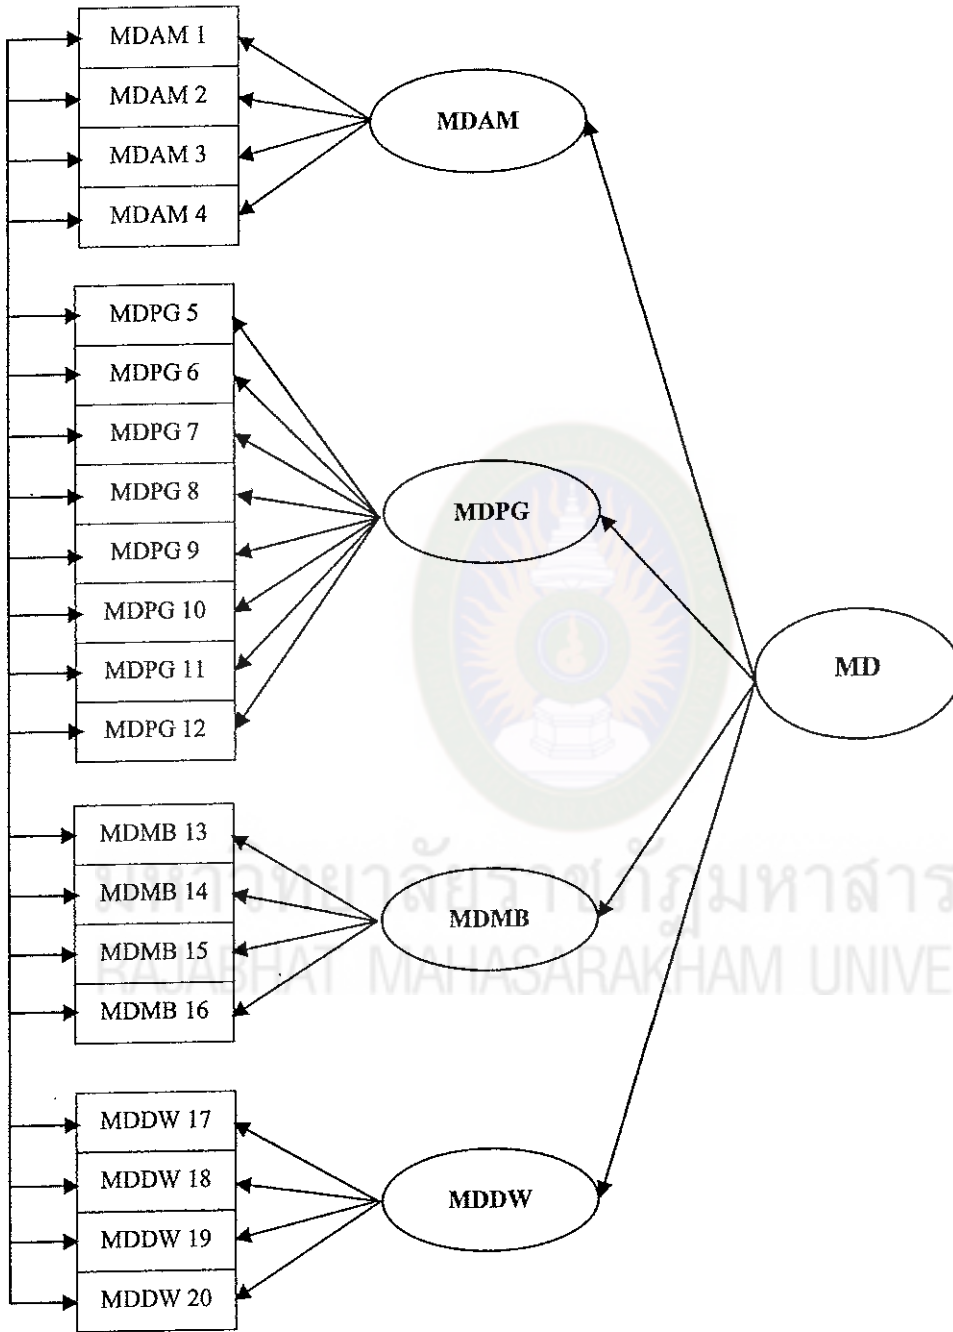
MDAM 1
MDAM 2
MDAM 3
MDAM 4

MDAM

MDPG 5
MDPG 6
MDPG 7
MDPG 8
MDPG 9
MDPG 10
MDPG 11
MDPG 12

MDPG

MD

MDMB 13
MDMB 14
MDMB 15
MDMB 16

MDMB

MDDW 17
MDDW 18
MDDW 19
MDDW 20

MDDW

มหาวิทยาลัยราชภัฏมหาสาร
RAJABHAT MAHASARAKHAM UNIVE